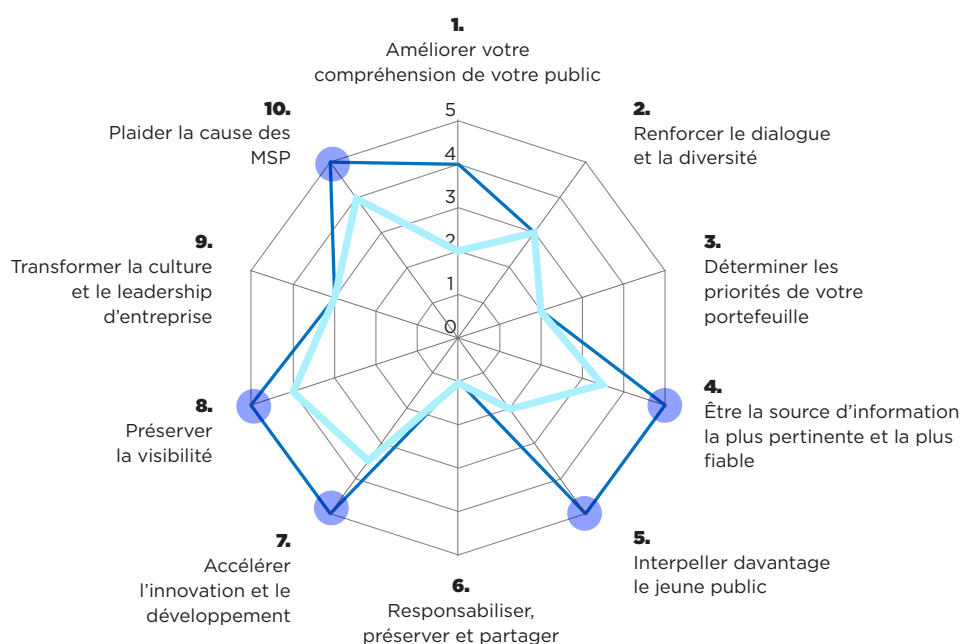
1.
Améliorer votre compréhension de votre public

2.
Renforcer le dialogue et la diversité

3.
Déterminer les priorités de votre portefeuille

4.
Être la source d'information la plus pertinente et la plus fiable

5.
Interpeller davantage le jeune public

6.
Responsabiliser, préserver et partager

7.
Accélérer l'innovation et le développement

8.
Préserver la visibilité

9.
Transformer la culture et le leadership d'entreprise

10.
Plaider la cause des MSP

5
4
3
2
1
0